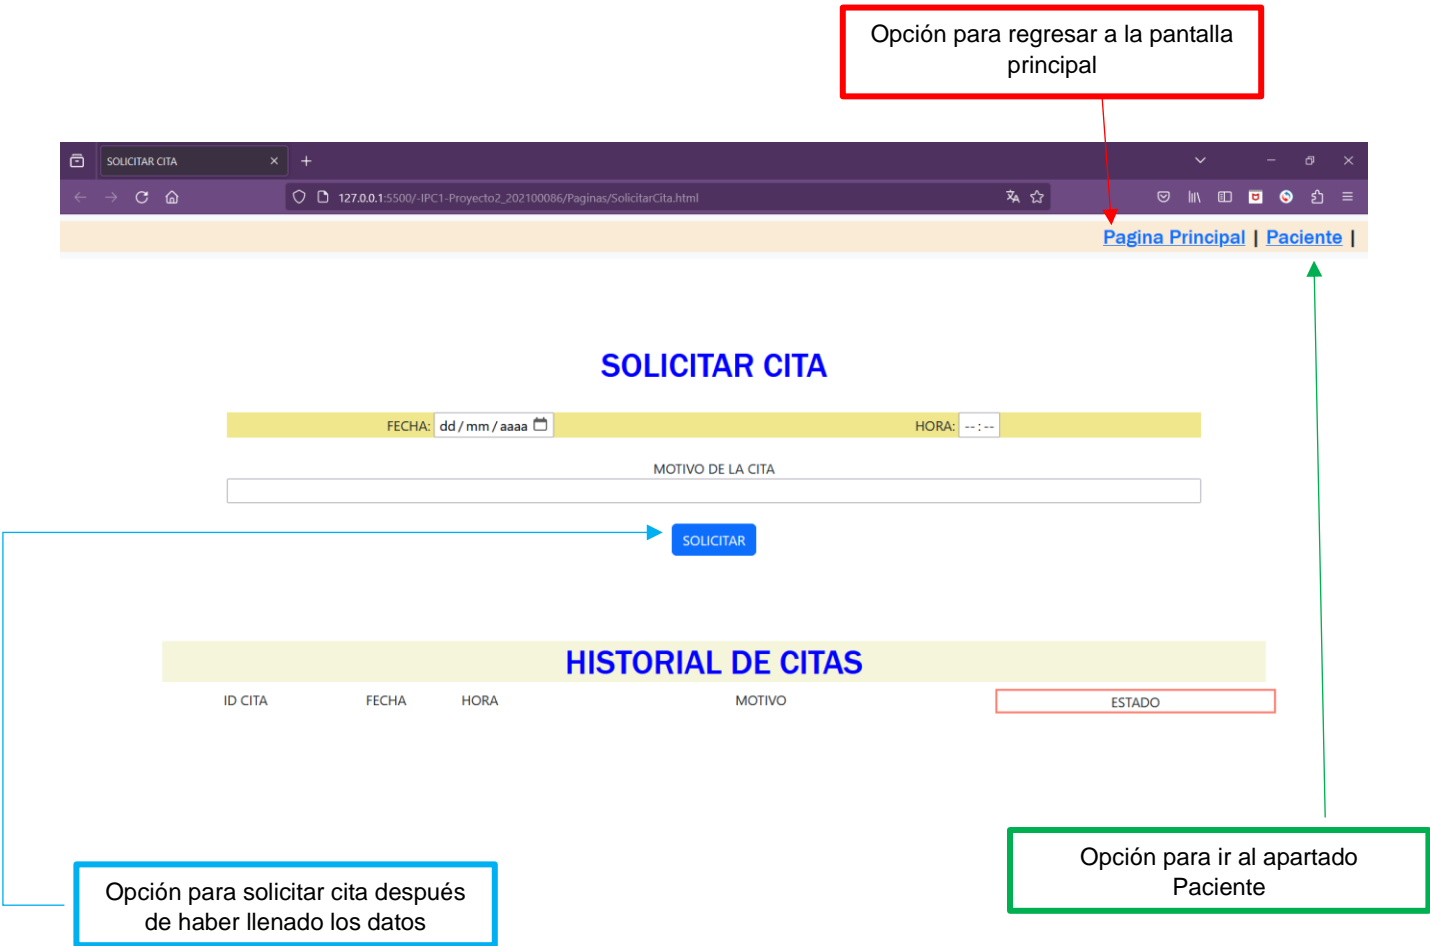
Opción para regresar a la pantalla principal

SOLICITAR CITA

127.0.0.1:5500/-IPC1-Proyecto2_202100086/Paginas/SolicitarCita.html

Pagina Principal | Paciente |

SOLICITAR CITA

FECHA: dd / mm / aaaa HORA: -- : --

MOTIVO DE LA CITA

SOLICITAR

HISTORIAL DE CITAS

| ID CITA | FECHA | HORA | MOTIVO | ESTADO |
|---|---|---|---|---|

Opción para ir al apartado Paciente

Opción para solicitar cita después de haber llenado los datos